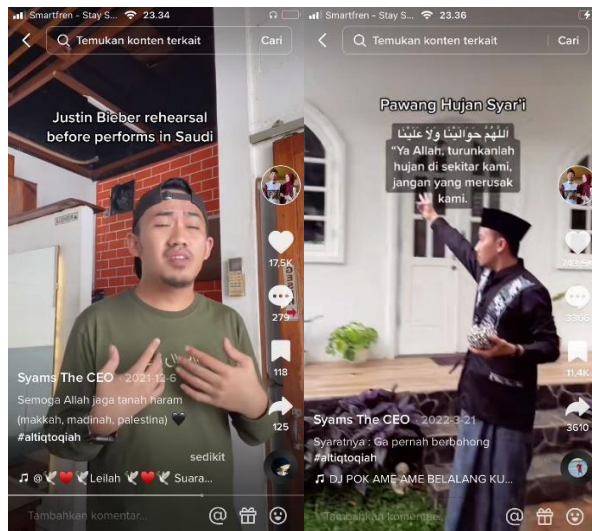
Smartfren - Stay S... 23.34

Temukan konten terkait

Cari

Justin Bieber rehearsal before performs in Saudi

17.5K

279

118

125

Syams The CEO · 2021-12-6

Semoga Allah jaga tanah haram (makkah, madinah, palestina) 🖤

#altiqtoqiah

sedikit

♫ @🕊❤️🕊Leilah 🕊❤️🕊 Suara...

Tambahkan komentar...

Smartfren - Stay S... 23.36

Temukan konten terkait

Cari

Pawang Hujan Syar'i

اللَّهُمَّ حَوَالَيْنَا وَلَا عَلَيْنَا

"Ya Allah, turunkanlah hujan di sekitar kami, jangan yang merusak kami.

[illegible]

3306

11.4K

3610

Syams The CEO · 2022-3-21

Syaratnya : Ga pernah berbohong

#altiqtoqiah

♫ DJ POK AME AME BELALANG KU...

Tambahkan komentar...